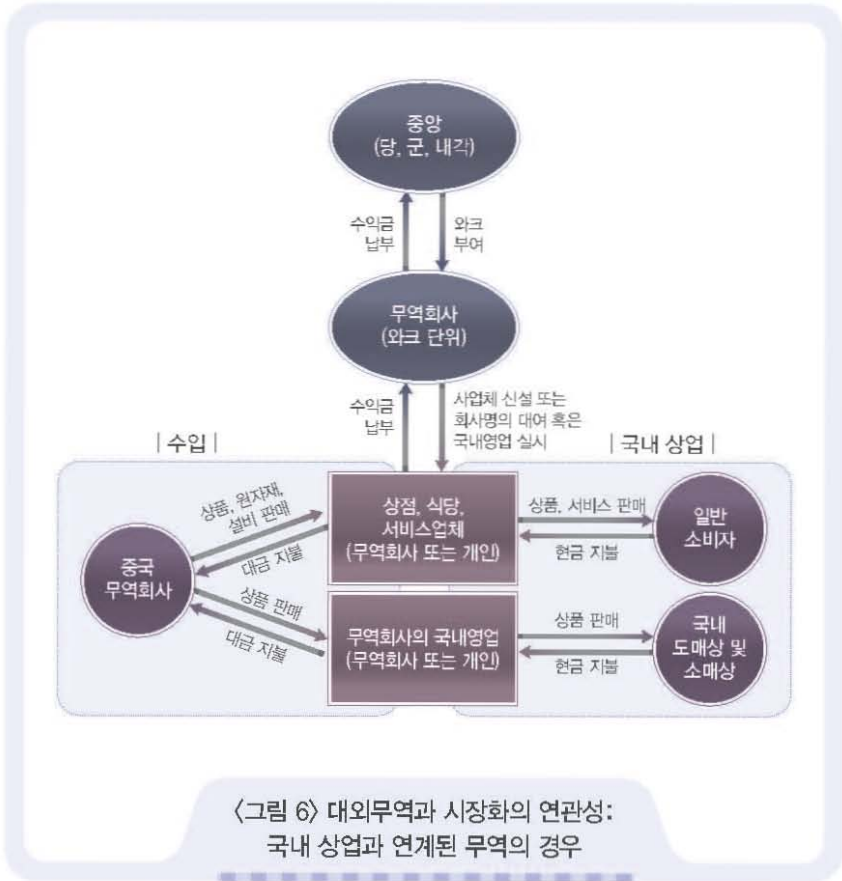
중앙
(당, 군, 내각)

수익금
납부

와크
부여

무역회사
(와크 단위)

수익금
납부

사업체 신설 또는
회사명의 대여 혹은
국내영업 실시

| 수입 |

| 국내 상업 |

상품, 원자재,
설비 판매

대금 지불

중국
무역회사

상품 판매

대금 지불

상점, 식당,
서비스업체
(무역회사 또는 개인)

무역회사의 국내영업
(무역회사 또는 개인)

상품, 서비스 판매

현금 지불

일반
소비자

상품 판매

현금 지불

국내
도매상 및
소매상

〈그림 6〉 대외무역과 시장화의 연관성:
국내 상업과 연계된 무역의 경우